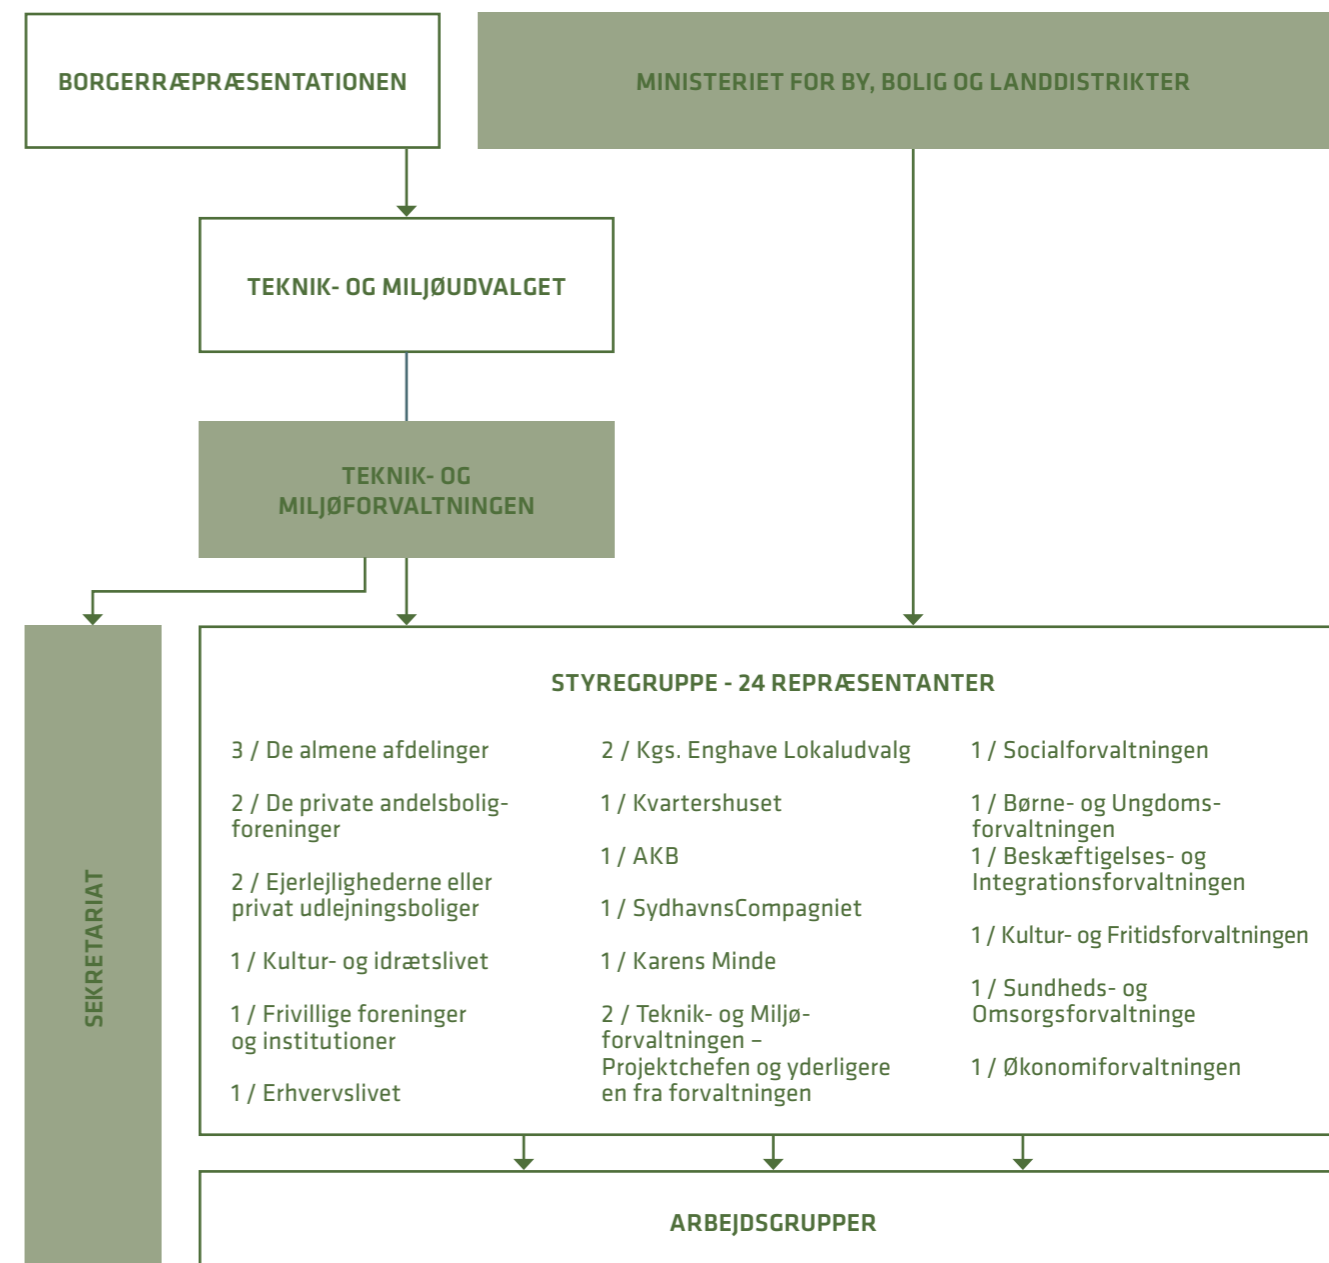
BORGERRÆPRÆSENTATIONEN

MINISTERIET FOR BY, BOLIG OG LANDDISTRIKTER

TEKNIK- OG MILJØUDVALGET

TEKNIK- OG MILJØFORVALTNINGEN

SEKRETARIAT

STYREGRUPPE - 24 REPRÆSENTANTER

3 / De almene afdelinger

2 / De private andelsboligforeninger

2 / Ejerlejlighederne eller privat udlejningsboliger

1 / Kultur- og idrætslivet

1 / Frivillige foreninger og institutioner

1 / Erhvervslivet

2 / Kgs. Enghave Lokaludvalg

1 / Kvartershuset

1 / AKB

1 / SydhavnsCompagniet

1 / Karens Minde

2 / Teknik- og Miljøforvaltningen – Projektchefen og yderligere en fra forvaltningen

1 / Socialforvaltningen

1 / Børne- og Ungdomsforvaltningen

1 / Beskæftigelses- og Integrationsforvaltningen

1 / Kultur- og Fritidsforvaltningen

1 / Sundheds- og Omsorgsforvaltninge

1 / Økonomiforvaltningen

ARBEJDSGRUPPER